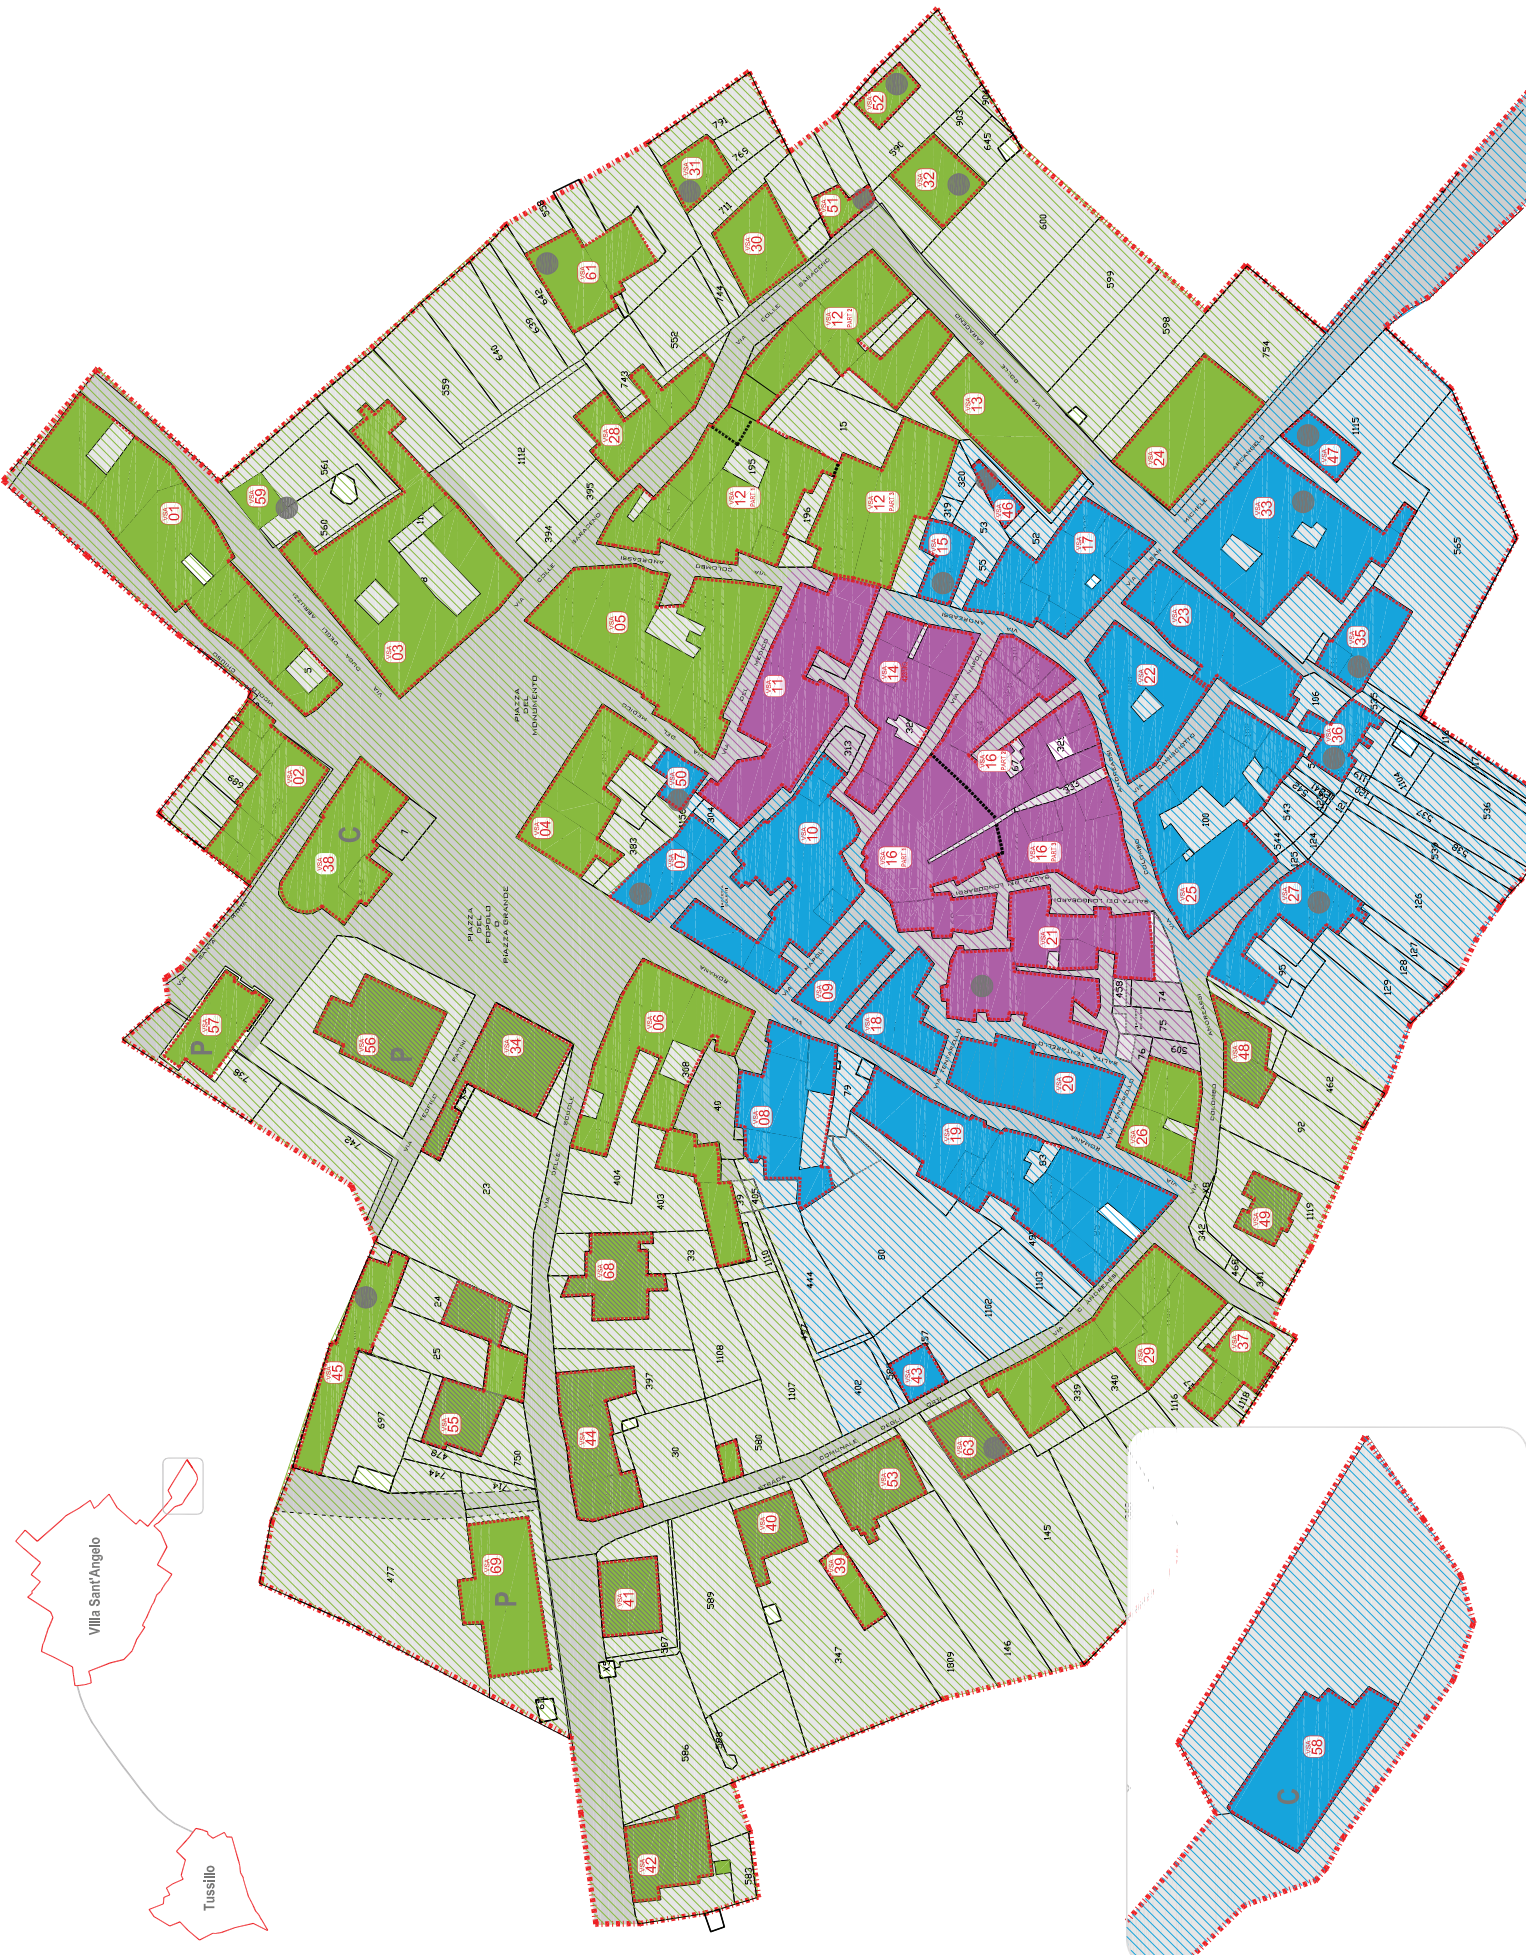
Villa Sant'Angelo
Tussillo
PIAZZA DEL MONUMENTO
PIAZZA DEL POPOLO O PIAZZA GRANDE
VIA COLLE SARACENO
VIA COLLE ANDREASSI
VIA DUCA DEGLI ABRUZZI
VIA DEL MEDICO
VIA ROMANA
VIA DELLE FOSSE
STRADA COMUNALE DEGLI OLIVI
SALITA DEI LONGOBARDI
VIA S. MICHELE
VIA S. ANGELO
VIA TEOFILO PATINI
C
C
P
P
P
UMI 01
UMI 02
UMI 03
UMI 04
UMI 05
UMI 06
UMI 07
UMI 08
UMI 09
UMI 10
UMI 11
UMI 12 PART 1
UMI 12 PART 2
UMI 12 PART 3
UMI 13
UMI 14
UMI 15
UMI 16 PART 1
UMI 16 PART 2
UMI 16 PART 3
UMI 17
UMI 18
UMI 19
UMI 20
UMI 21
UMI 22
UMI 23
UMI 24
UMI 25
UMI 26
UMI 27
UMI 28
UMI 29
UMI 30
UMI 31
UMI 32
UMI 33
UMI 34
UMI 35
UMI 36
UMI 37
UMI 38
UMI 39
UMI 40
UMI 41
UMI 42
UMI 43
UMI 44
UMI 45
UMI 46
UMI 47
UMI 48
UMI 49
UMI 50
UMI 51
UMI 52
UMI 53
UMI 55
UMI 56
UMI 57
UMI 58
UMI 59
UMI 61
UMI 63
UMI 68
UMI 69
791 765 711 903 904 596 645 600 599 598 754 1115 565 640 629 559 552 744 743 15 195 196 561 560 1112 395 394 320 319 53 52 55 313 304 383 106 100 544 543 124 125 126 127 128 129 536 537 538 539 95 458 74 75 76 509 462 92 1119 689 738 742 23 408 40 404 403 79 1110 33 444 80 1103 1102 49 83 342 466 341 1116 1118 335 340 24 25 697 478 744 750 397 1108 1107 30 580 402 145 146 1909 347 589 387 586 588 583 477